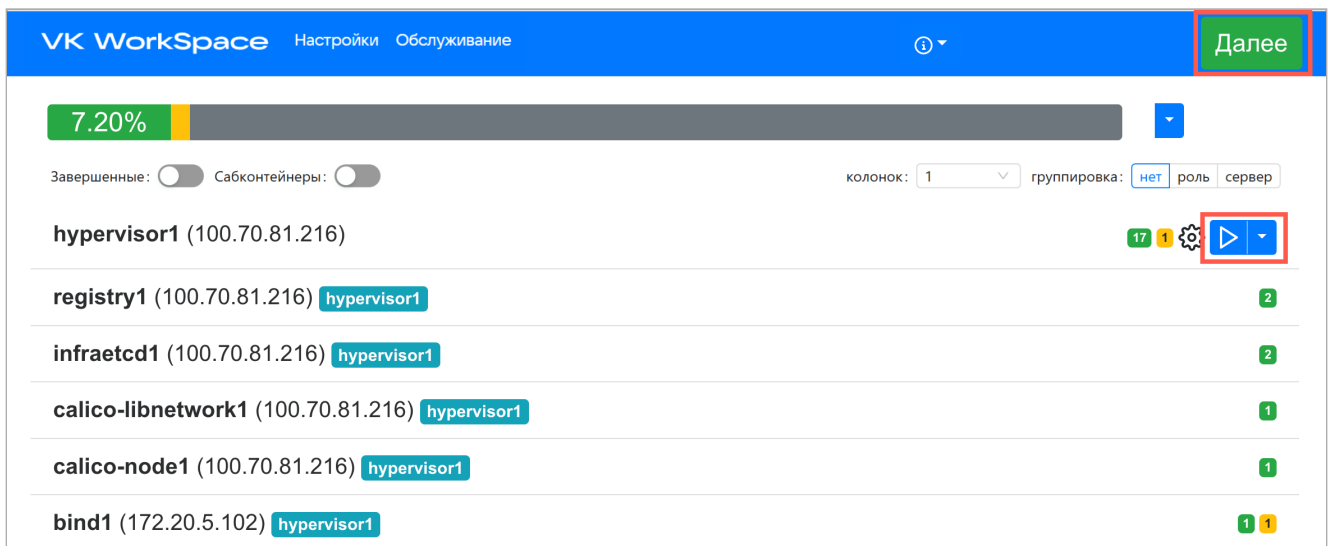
VK WorkSpace Настройки Обслуживание

Далее

7.20%

Завершенные: Сабконтейнеры:

колонок: 1 группировка: нет роль сервер

hypervisor1 (100.70.81.216) 17 1

registry1 (100.70.81.216) hypervisor1 2

infraetcd1 (100.70.81.216) hypervisor1 2

calico-libnetwork1 (100.70.81.216) hypervisor1 1

calico-node1 (100.70.81.216) hypervisor1 1

bind1 (172.20.5.102) hypervisor1 1 1